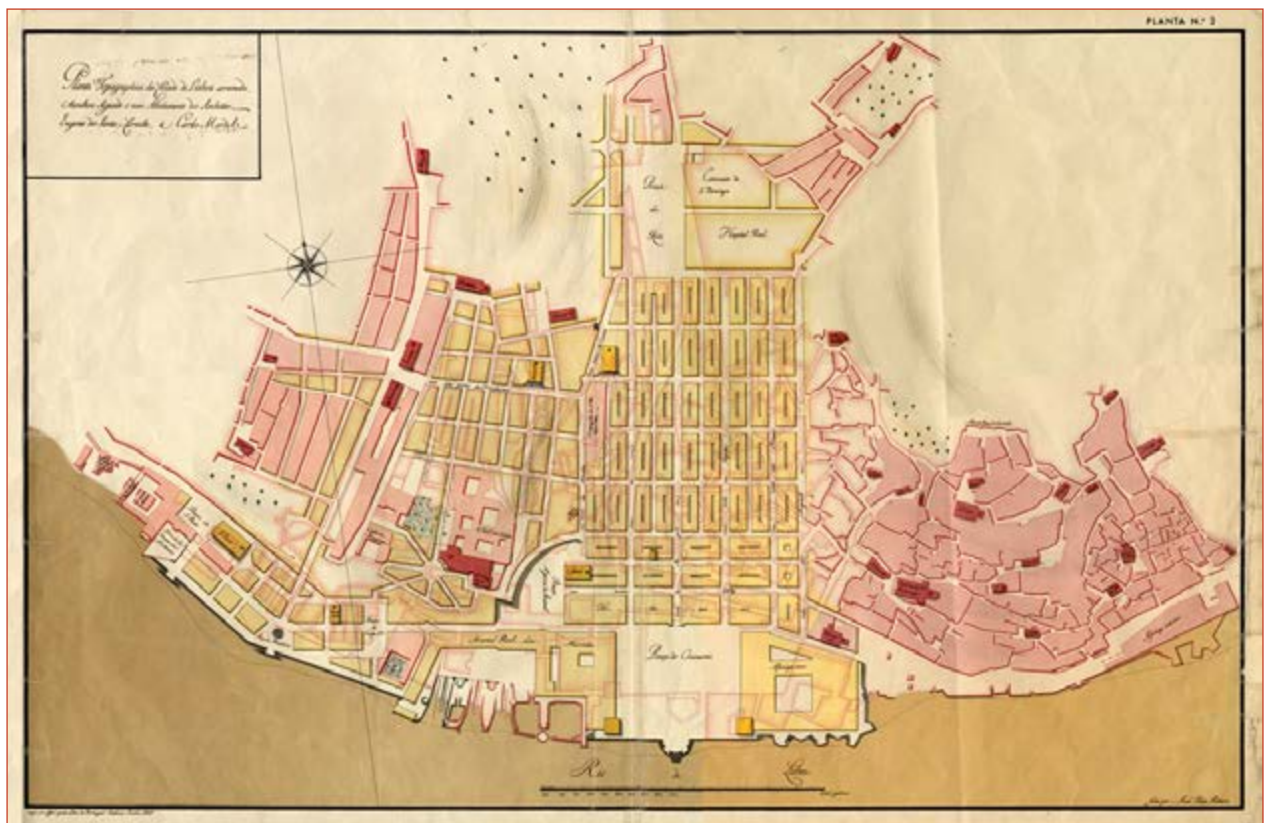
PLANTA N.º 2

Planta Topographica da Cidade de Lisboa arruinada, Sendo Aquela o mais Melhoramento do Architecto Eugenio dos Santos e Carvalho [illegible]

Rocio

Hospital Real

Praça do Commercio

Arsenal Real

Rio Tejo

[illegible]